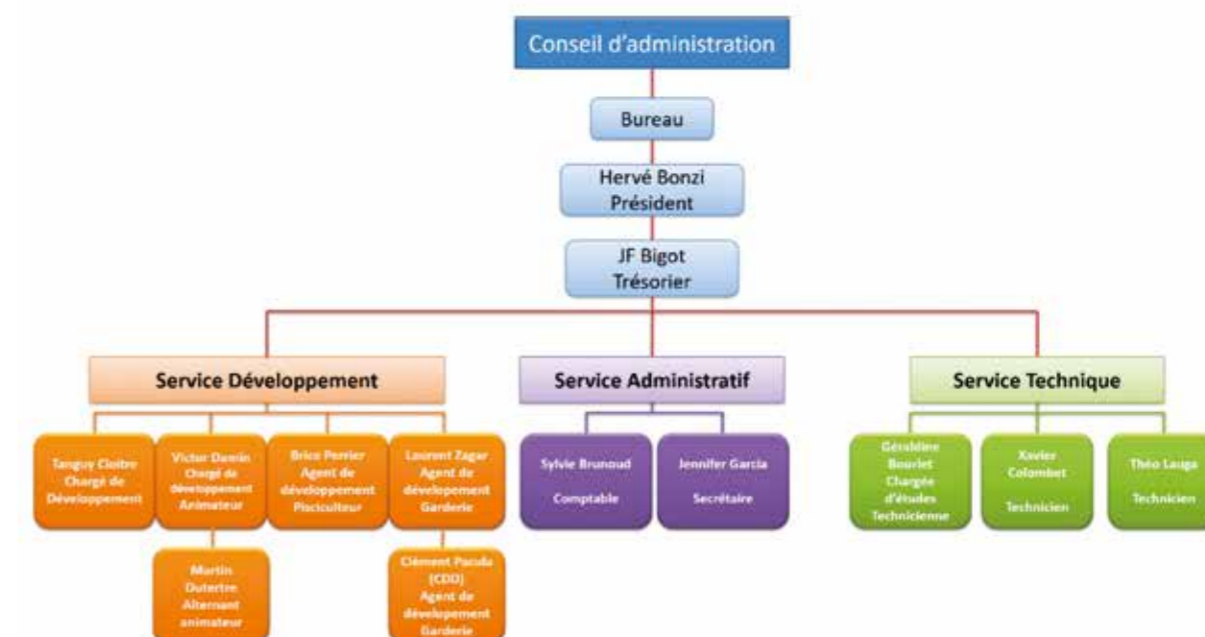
Conseil d'administration

Bureau

Hervé Bonzi
Président

JF Bigot
Trésorier

Service Développement

Service Administratif

Service Technique

Tanguy Cloitre
Chargé de Développement

Victor Damin
Chargé de développement
Animateur

Brice Perrier
Agent de développement
Pisciculteur

Laurent Zagar
Agent de develepement
Garderie

Martin Dutertre
Alternant animateur

Clément Pacula (CDD)
Agent de develepement
Garderie

Sylvie Brunoud
Comptable

Jennifer Garcia
Secrétaire

Géraldine Bourlet
Chargée d'études
Technicienne

Xavier Colombet
Technicien

Théo Lauga
Technicien